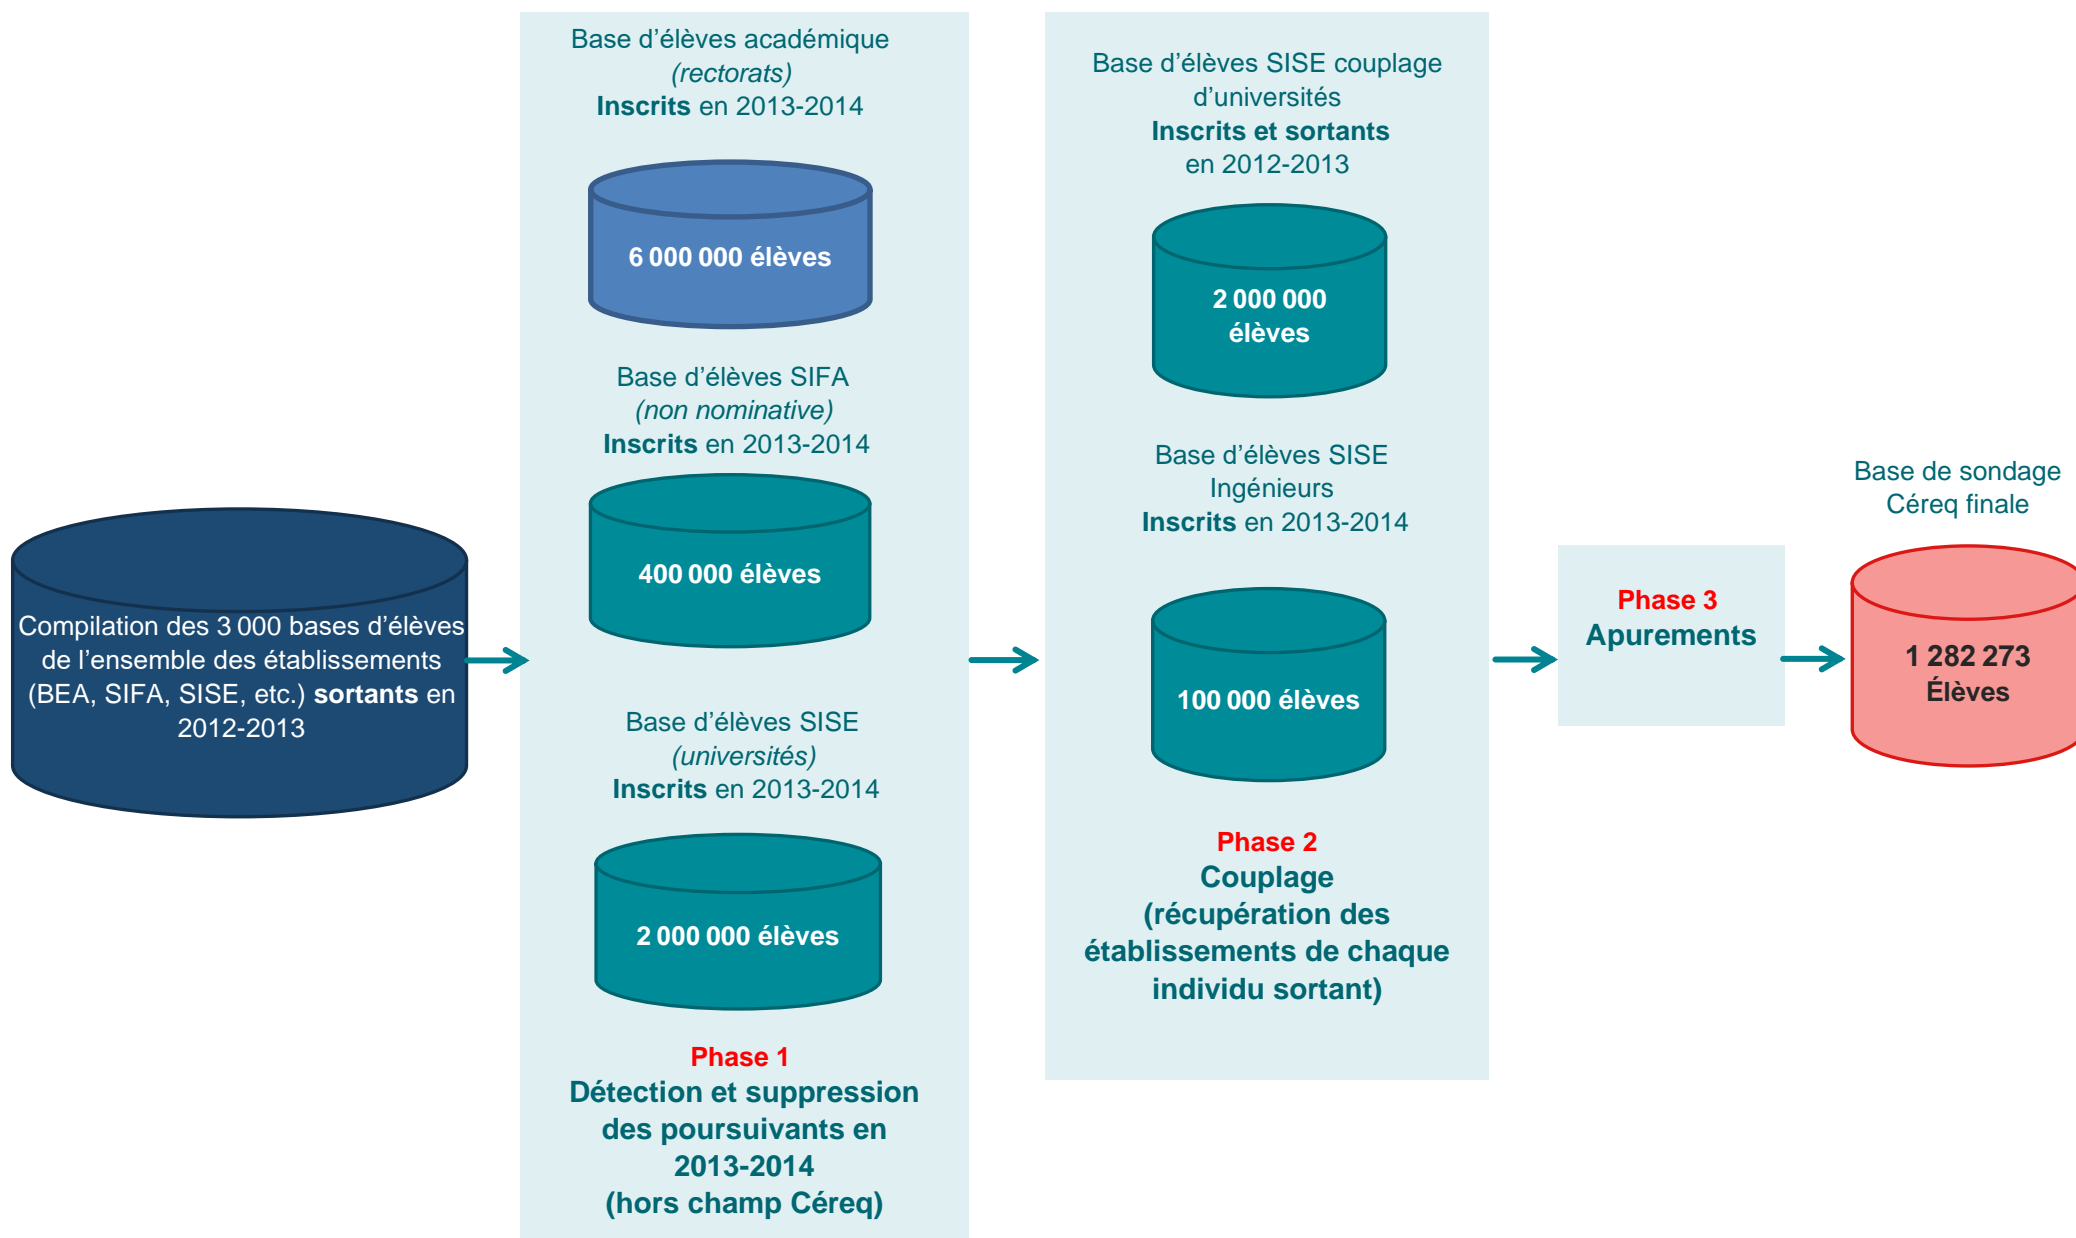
Compilation des 3 000 bases d'élèves de l'ensemble des établissements (BEA, SIFA, SISE, etc.) sortants en 2012-2013

Base d'élèves académique
(rectorats)
Inscrits en 2013-2014

6 000 000 élèves

Base d'élèves SIFA
(non nominative)
Inscrits en 2013-2014

400 000 élèves

Base d'élèves SISE
(universités)
Inscrits en 2013-2014

2 000 000 élèves

Phase 1
Détection et suppression des poursuivants en 2013-2014
(hors champ Céreq)

Base d'élèves SISE couplage d'universités
Inscrits et sortants en 2012-2013

2 000 000 élèves

Base d'élèves SISE Ingénieurs
Inscrits en 2013-2014

100 000 élèves

Phase 2
Couplage
(récupération des établissements de chaque individu sortant)

Phase 3
Apurements

Base de sondage Céreq finale

1 282 273
Élèves